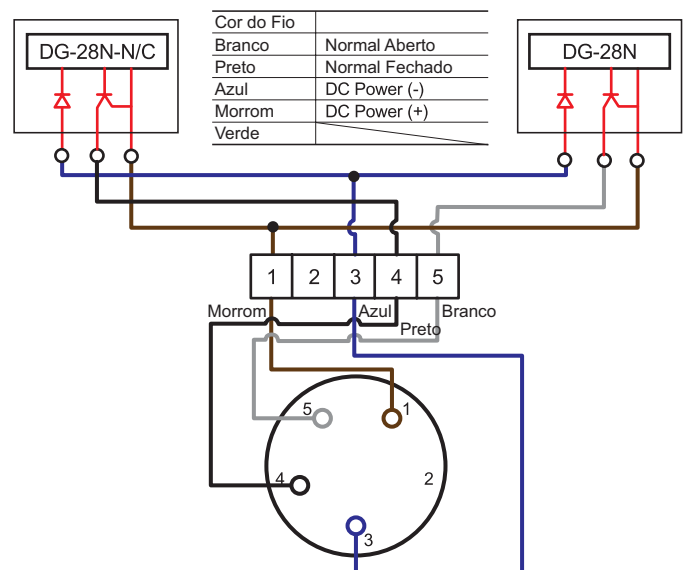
DG-28N-N/C

| Cor do Fio | |
|---|---|
| Branco | Normal Aberto |
| Preto | Normal Fechado |
| Azul | DC Power (-) |
| Morrom | DC Power (+) |
| Verde | |

DG-28N

1 2 3 4 5

Morrom Azul Preto Branco

5 1 4 2 3